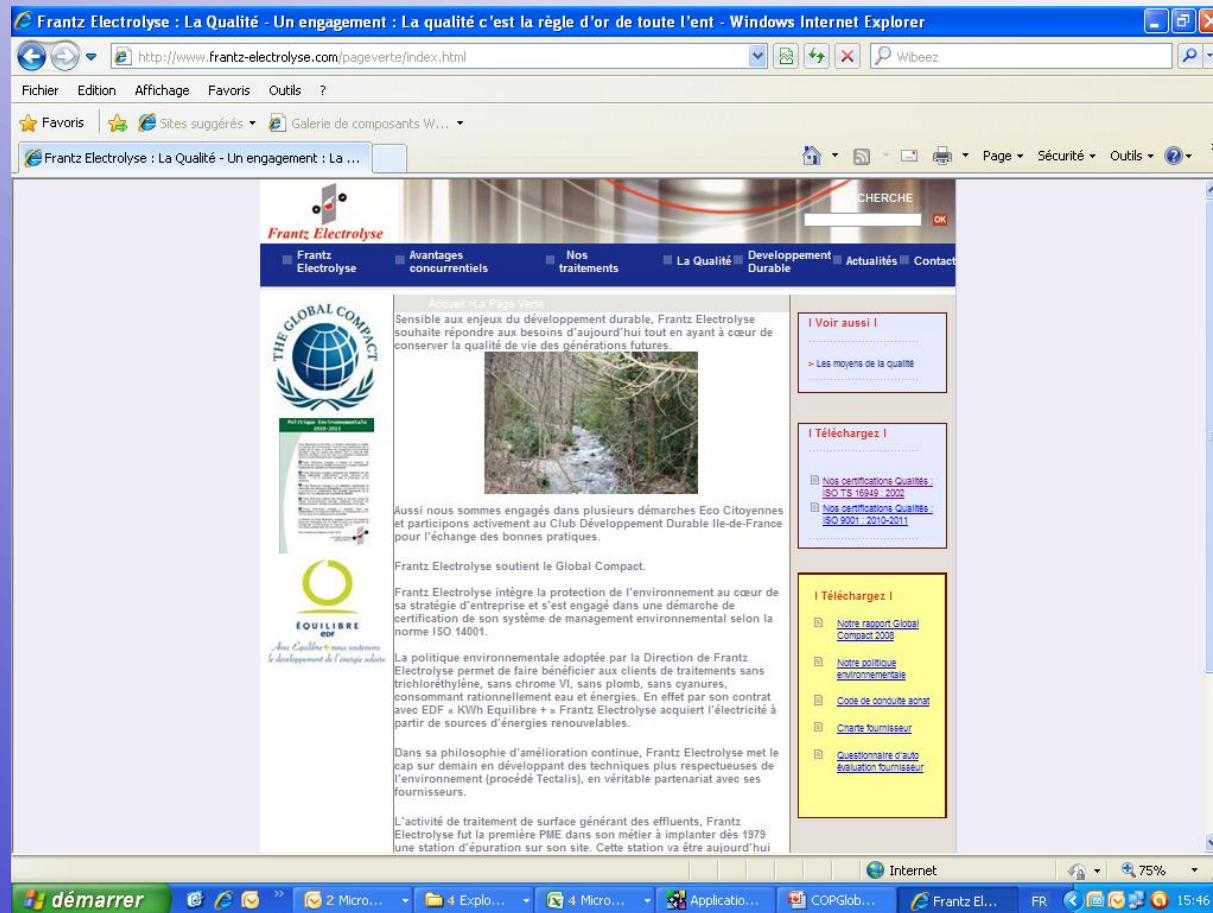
Frantz Electrolyse : La Qualité - Un engagement : La qualité c'est la règle d'or de toute l'ent - Windows Internet Explorer

http://www.frantz-electrolyse.com/pageverte/index.html

Wibeez

Fichier Edition Affichage Favoris Outils ?

Favoris Sites suggérés Galerie de composants W...

Frantz Electrolyse : La Qualité - Un engagement : La ...

Page Sécurité Outils

Frantz Electrolyse

CHERCHE

ok

Frantz Electrolyse | Avantages concurrentiels | Nos traitements | La Qualité | Developpement Durable | Actualités | Contact

THE GLOBAL COMPACT

Politique Environnementale 2010-2013

EQUILIBRE EDF

Avec Equilibre+ nous soutenons le développement de l'énergie solaire

Accueil > La Page Verte

Sensible aux enjeux du développement durable, Frantz Electrolyse souhaite répondre aux besoins d'aujourd'hui tout en ayant à cœur de conserver la qualité de vie des générations futures.

Aussi nous sommes engagés dans plusieurs démarches Eco Citoyennes et participons activement au Club Développement Durable Ile-de-France pour l'échange des bonnes pratiques.

Frantz Electrolyse soutient le Global Compact.

Frantz Electrolyse intègre la protection de l'environnement au cœur de sa stratégie d'entreprise et s'est engagé dans une démarche de certification de son système de management environnemental selon la norme ISO 14001.

La politique environnementale adoptée par la Direction de Frantz Electrolyse permet de faire bénéficier aux clients de traitements sans trichloréthylène, sans chrome VI, sans plomb, sans cyanures, consommant rationnellement eau et énergies. En effet par son contrat avec EDF « KWh Equilibre + » Frantz Electrolyse acquiert l'électricité à partir de sources d'énergies renouvelables.

Dans sa philosophie d'amélioration continue, Frantz Electrolyse met le cap sur demain en développant des techniques plus respectueuses de l'environnement (procédé Tectalis), en véritable partenariat avec ses fournisseurs.

L'activité de traitement de surface générant des effluents, Frantz Electrolyse fut la première PME dans son métier à implanter dès 1979 une station d'épuration sur son site. Cette station va être aujourd'hui

I Voir aussi I

> Les moyens de la qualité

I Téléchargez I

Nos certifications Qualités : ISO TS 16949 : 2002

Nos certifications Qualités : ISO 9001 : 2010-2011

I Téléchargez I

Notre rapport Global Compact 2008

Notre politique environnementale

Code de conduite achat

Charte fournisseur

Questionnaire d'auto évaluation fournisseur

Internet 75%

démarrer 2 Micro... 4 Explo... 4 Micro... Applicatio... COPGlob... Frantz El... FR 15:46